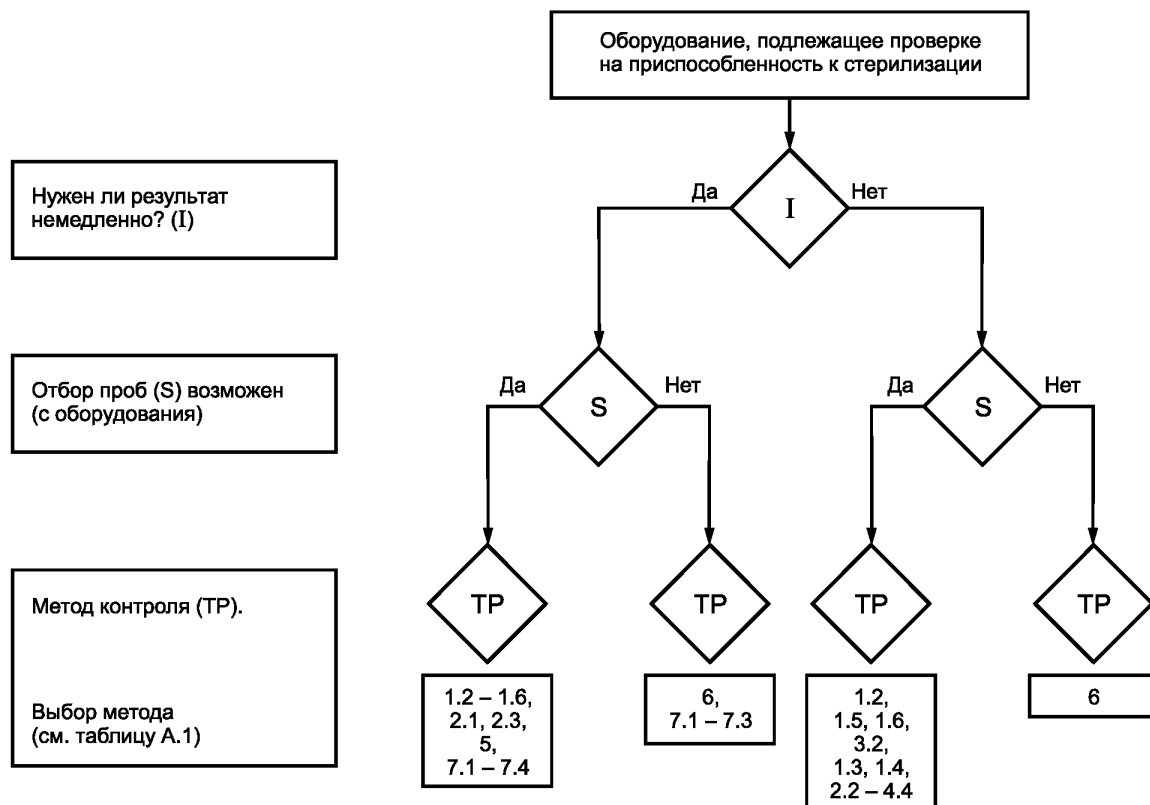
Оборудование, подлежащее проверке на приспособленность к стерилизации

Нужен ли результат немедленно? (I)

Да
I
Нет

Отбор проб (S) возможен (с оборудования)

Да
S
Нет

Да
S
Нет

Метод контроля (TP).

TP

TP

TP

TP

Выбор метода (см. таблицу А.1)

1.2 – 1.6, 2.1, 2.3, 5, 7.1 – 7.4

6, 7.1 – 7.3

1.2, 1.5, 1.6, 3.2, 1.3, 1.4, 2.2 – 4.4

6